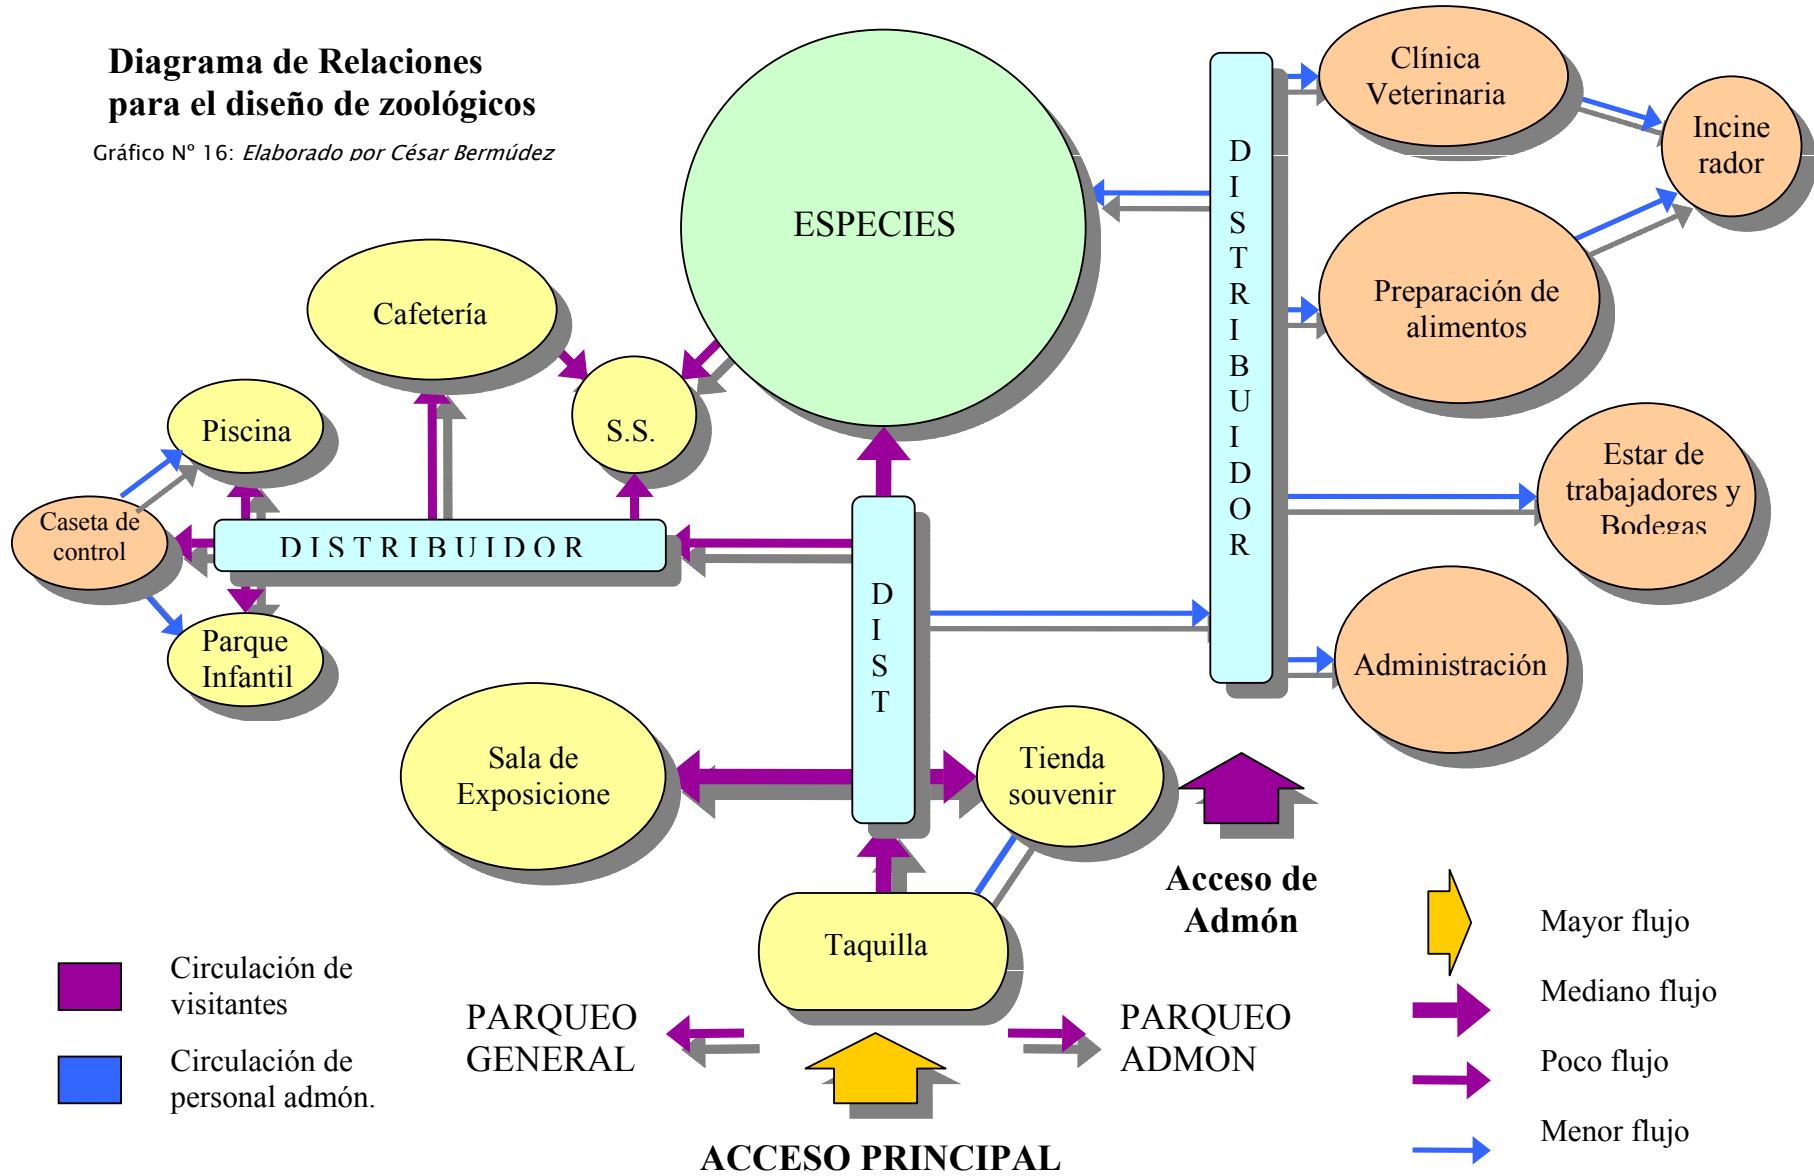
Diagrama de Relaciones para el diseño de zoológicos

Gráfico N° 16: Elaborado por César Bermúdez

ESPECIES

Clínica Veterinaria

Incine rador

Preparación de alimentos

Estar de trabajadores y Bodegas

Administración

D I S T R I B U I D O R

Cafetería

S.S.

Piscina

Caseta de control

D I S T R I B U I D O R

Parque Infantil

D I S T

Sala de Exposicione

Tienda souvenir

Acceso de Admón

Taquilla

Circulación de visitantes

Circulación de personal admón.

PARQUEO GENERAL

PARQUEO ADMON

ACCESO PRINCIPAL

Mayor flujo

Mediano flujo

Poco flujo

Menor flujo